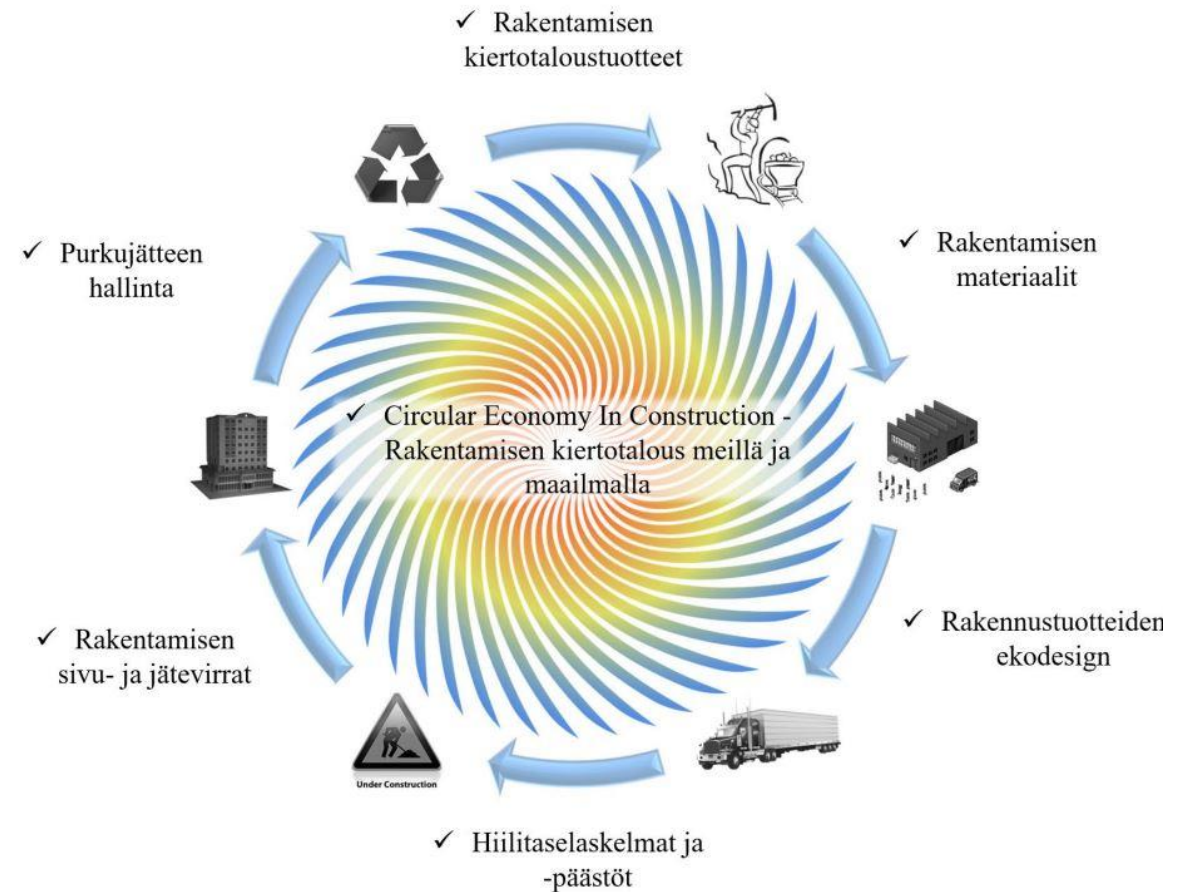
✓ Rakentamisen kiertotaloustuotteet

✓ Purkujätteen hallinta

✓ Rakentamisen materiaalit

✓ Circular Economy In Construction - Rakentamisen kiertotalous meillä ja maailmalla

✓ Rakennustuotteiden ekodesign

✓ Rakentamisen sivu- ja jätevirrat

Under Construction

✓ Hiilitaselaskelmat ja -päästöt